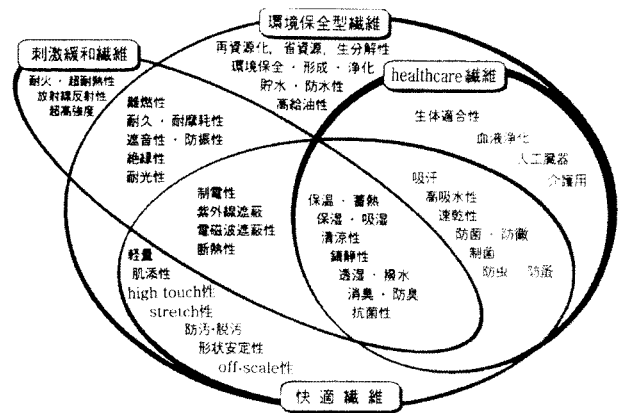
環境保全型纖維

刺激緩和纖維

耐火・超耐熱性
放射線反射性
超高強度

再資源化，省資源，生分解性
環境保全・形成・浄化
貯水・防水性
高給油性

healthcare纖維

難燃性
耐久・耐摩耗性
遮音性・防振性
絶縁性
耐光性

生体適合性
血液浄化
人工臓器
介護用

制電性
紫外線遮蔽
電磁波遮蔽性
断熱性

吸汗
高吸水性
速乾性
防菌・防黴
制菌
防虫　防蟲

保温・蓄熱
保湿・吸湿
清涼性
鎮静性
透湿・撥水
消臭・防臭
抗菌性

軽量
肌添性
high touch性
stretch性
防汚・脱汚
形状安定性
off-scale性

快適纖維